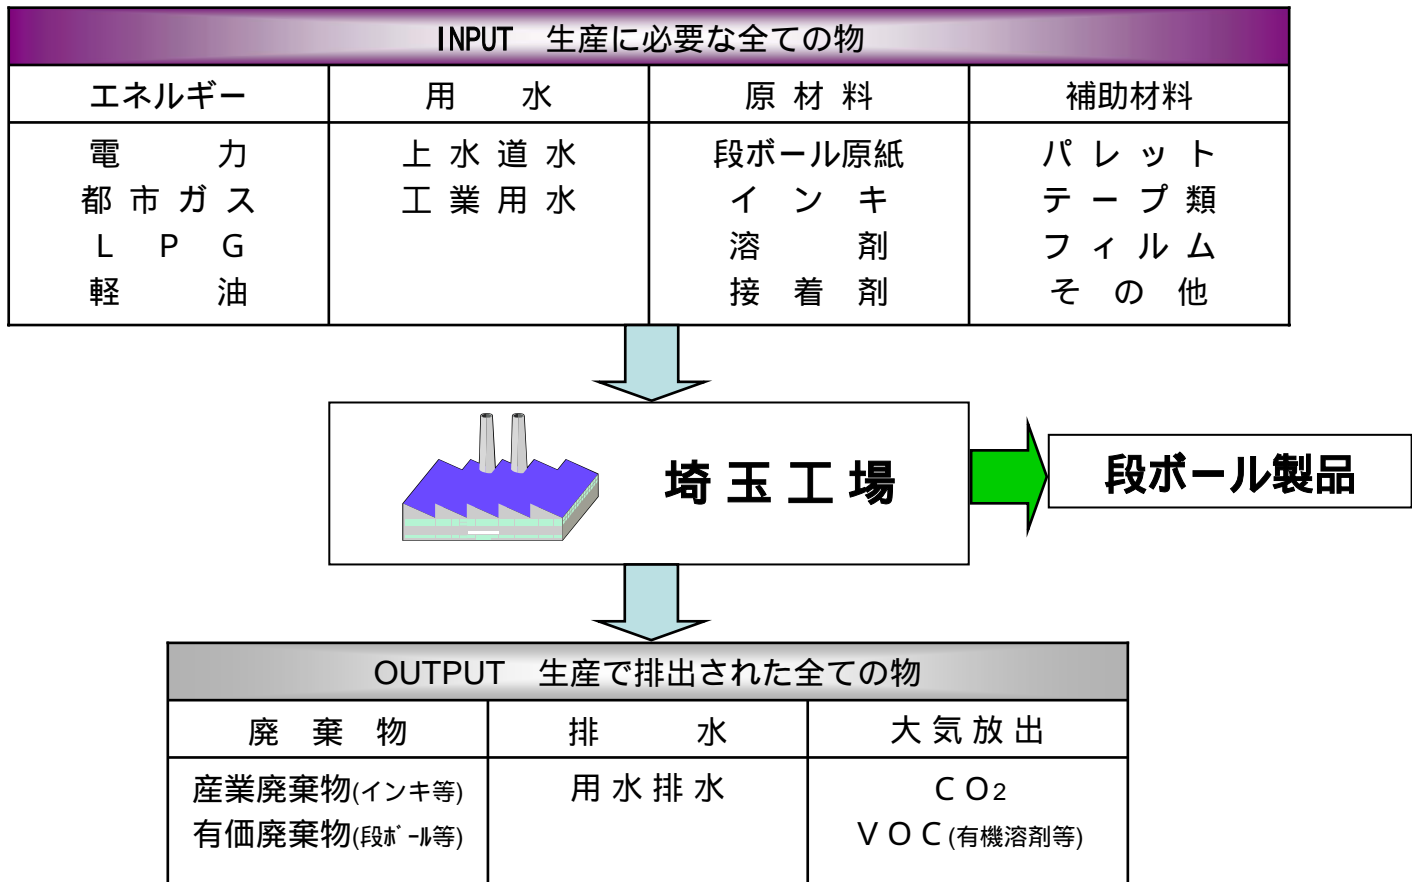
INPUT　生産に必要な全ての物

| エネルギー | 用　水 | 原 材 料 | 補助材料 |
|---|---|---|---|
| 電　力<br>都 市 ガ ス<br>L P G<br>軽　油 | 上 水 道 水<br>工 業 用 水 | 段ボール原紙<br>イ ン キ<br>溶　剤<br>接 着 剤 | パ レ ッ ト<br>テ ー プ 類<br>フ ィ ル ム<br>そ の 他 |

埼 玉 工 場

段ボール製品

OUTPUT　生産で排出された全ての物

| 廃 棄 物 | 排　水 | 大 気 放 出 |
|---|---|---|
| 産業廃棄物(インキ等)<br>有価廃棄物(段ボール等) | 用 水 排 水 | C $O_2$<br>V O C (有機溶剤等) |